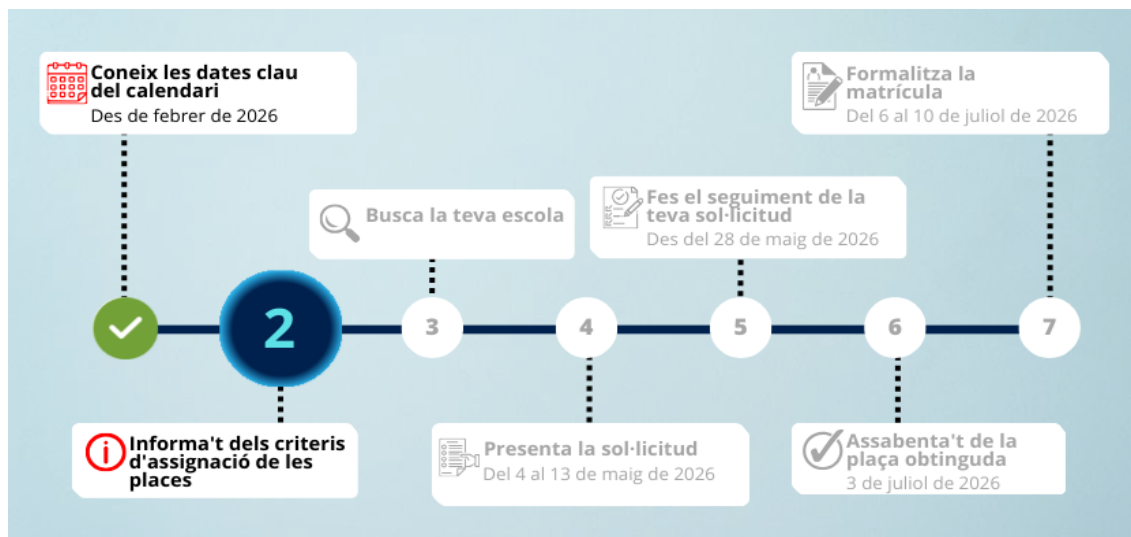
Coneix les dates clau del calendari
Des de febrer de 2026

Informa't dels criteris d'assignació de les places

Busca la teva escola

Presenta la sol·licitud
Del 4 al 13 de maig de 2026

Fes el seguiment de la teva sol·licitud
Des del 28 de maig de 2026

Assabenta't de la plaça obtinguda
3 de juliol de 2026

Formalitza la matrícula
Del 6 al 10 de juliol de 2026

2
3
4
5
6
7